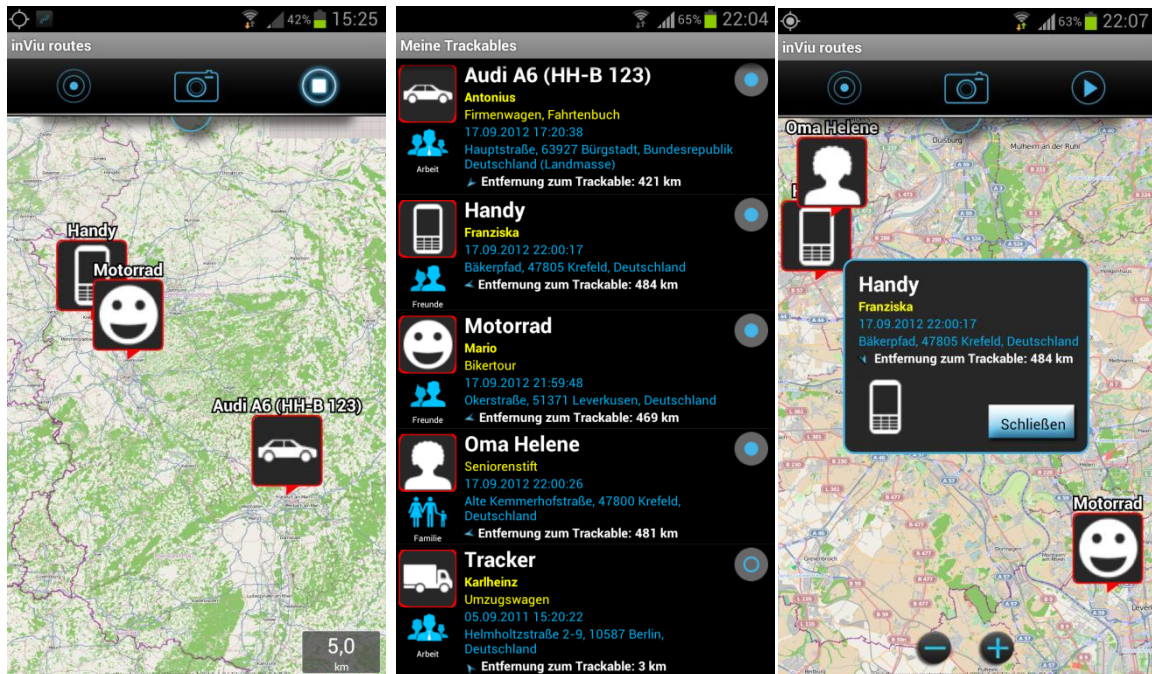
42% 15:25

inViu routes

Handy

Motorrad

Audi A6 (HH-B 123)

5,0
km

65% 22:04

Meine Trackables

Audi A6 (HH-B 123)
Antonius
Firmenwagen, Fahrtenbuch
17.09.2012 17:20:38
Hauptstraße, 63927 Bürgstadt, Bundesrepublik Deutschland (Landmasse)
Arbeit
Entfernung zum Trackable: 421 km

Handy
Franziska
17.09.2012 22:00:17
Bäkerpfad, 47805 Krefeld, Deutschland
Freunde
Entfernung zum Trackable: 484 km

Motorrad
Mario
Bikertour
17.09.2012 21:59:48
Okerstraße, 51371 Leverkusen, Deutschland
Freunde
Entfernung zum Trackable: 469 km

Oma Helene
Seniorenstift
17.09.2012 22:00:26
Alte Kemmerhofstraße, 47800 Krefeld, Deutschland
Familie
Entfernung zum Trackable: 481 km

Tracker
Karlheinz
Umzugswagen
05.09.2011 15:20:22
Helmholtzstraße 2-9, 10587 Berlin, Deutschland
Arbeit
Entfernung zum Trackable: 3 km

63% 22:07

inViu routes

Oma Helene

Handy
Franziska
17.09.2012 22:00:17
Bäkerpfad, 47805 Krefeld, Deutschland
Entfernung zum Trackable: 484 km

Schließen

Motorrad